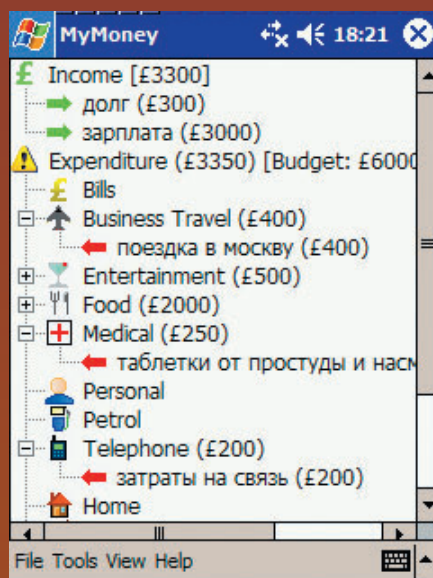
MyMoney 18:21

Income [£3300]
долг (£300)
зарплата (£3000)
Expenditure (£3350) [Budget: £6000
Bills
Business Travel (£400)
поездка в москву (£400)
Entertainment (£500)
Food (£2000)
Medical (£250)
таблетки от простуды и насм
Personal
Petrol
Telephone (£200)
затраты на связь (£200)
Home

File Tools View Help